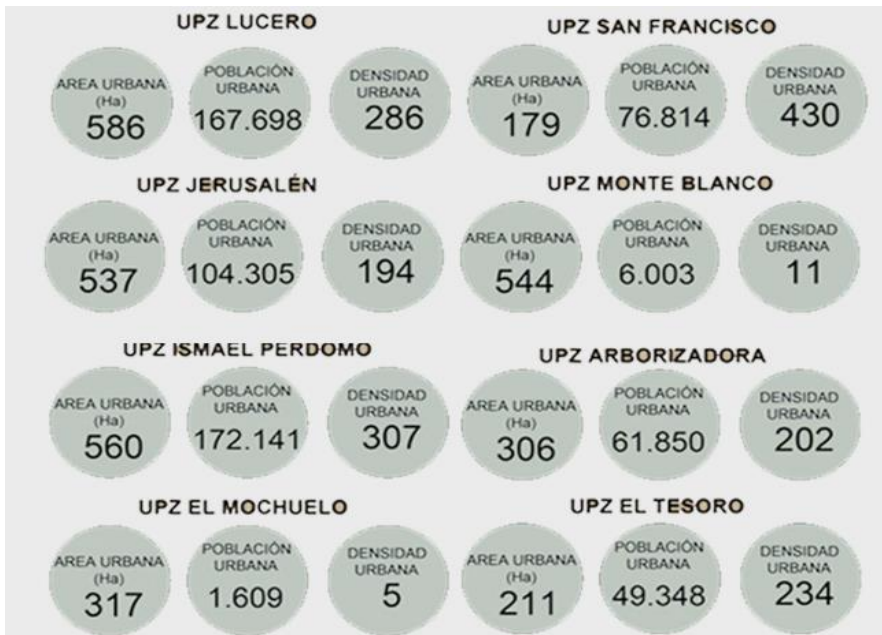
UPZ LUCERO

AREA URBANA (Ha) 586

POBLACIÓN URBANA 167.698

DENSIDAD URBANA 286

UPZ SAN FRANCISCO

AREA URBANA (Ha) 179

POBLACIÓN URBANA 76.814

DENSIDAD URBANA 430

UPZ JERUSALÉN

AREA URBANA (Ha) 537

POBLACIÓN URBANA 104.305

DENSIDAD URBANA 194

UPZ MONTE BLANCO

AREA URBANA (Ha) 544

POBLACIÓN URBANA 6.003

DENSIDAD URBANA 11

UPZ ISMAEL PERDOMO

AREA URBANA (Ha) 560

POBLACIÓN URBANA 172.141

DENSIDAD URBANA 307

UPZ ARBORIZADORA

AREA URBANA (Ha) 306

POBLACIÓN URBANA 61.850

DENSIDAD URBANA 202

UPZ EL MOCHUELO

AREA URBANA (Ha) 317

POBLACIÓN URBANA 1.609

DENSIDAD URBANA 5

UPZ EL TESORO

AREA URBANA (Ha) 211

POBLACIÓN URBANA 49.348

DENSIDAD URBANA 234